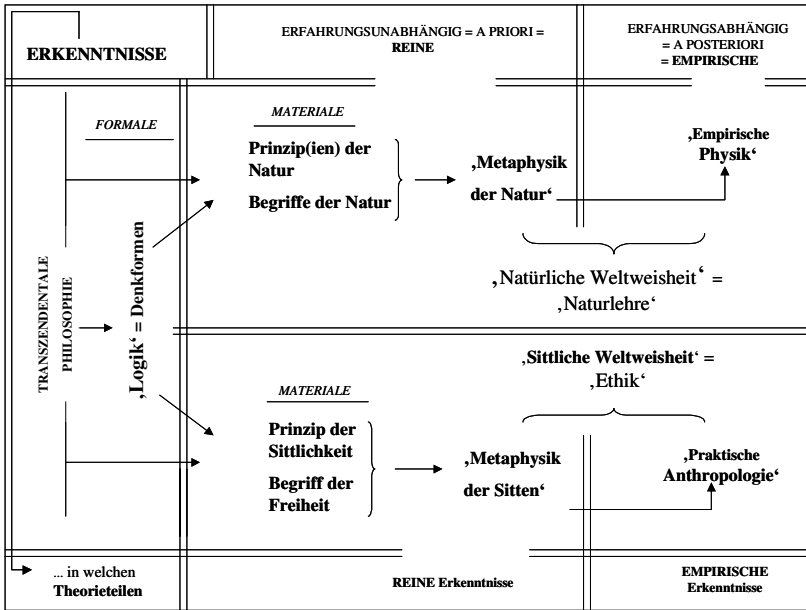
ERKENNTNISSE

ERFAHRUNGSUNABHÄNGIG = A PRIORI = REINE

ERFAHRUNGSABHÄNGIG = A POSTERIORI = EMPIRISCHE

FORMALE

MATERIALE

Prinzip(ien) der Natur

Begriffe der Natur

'Metaphysik der Natur'

'Empirische Physik'

'Natürliche Weltweisheit' = 'Naturlehre'

TRANSZENDENTALE PHILOSOPHIE

'Logik' = Denkformen

'Sittliche Weltweisheit' = 'Ethik'

MATERIALE

Prinzip der Sittlichkeit

Begriff der Freiheit

'Metaphysik der Sitten'

'Praktische Anthropologie'

... in welchen Theorieteilen

REINE Erkenntnisse

EMPIRISCHE Erkenntnisse